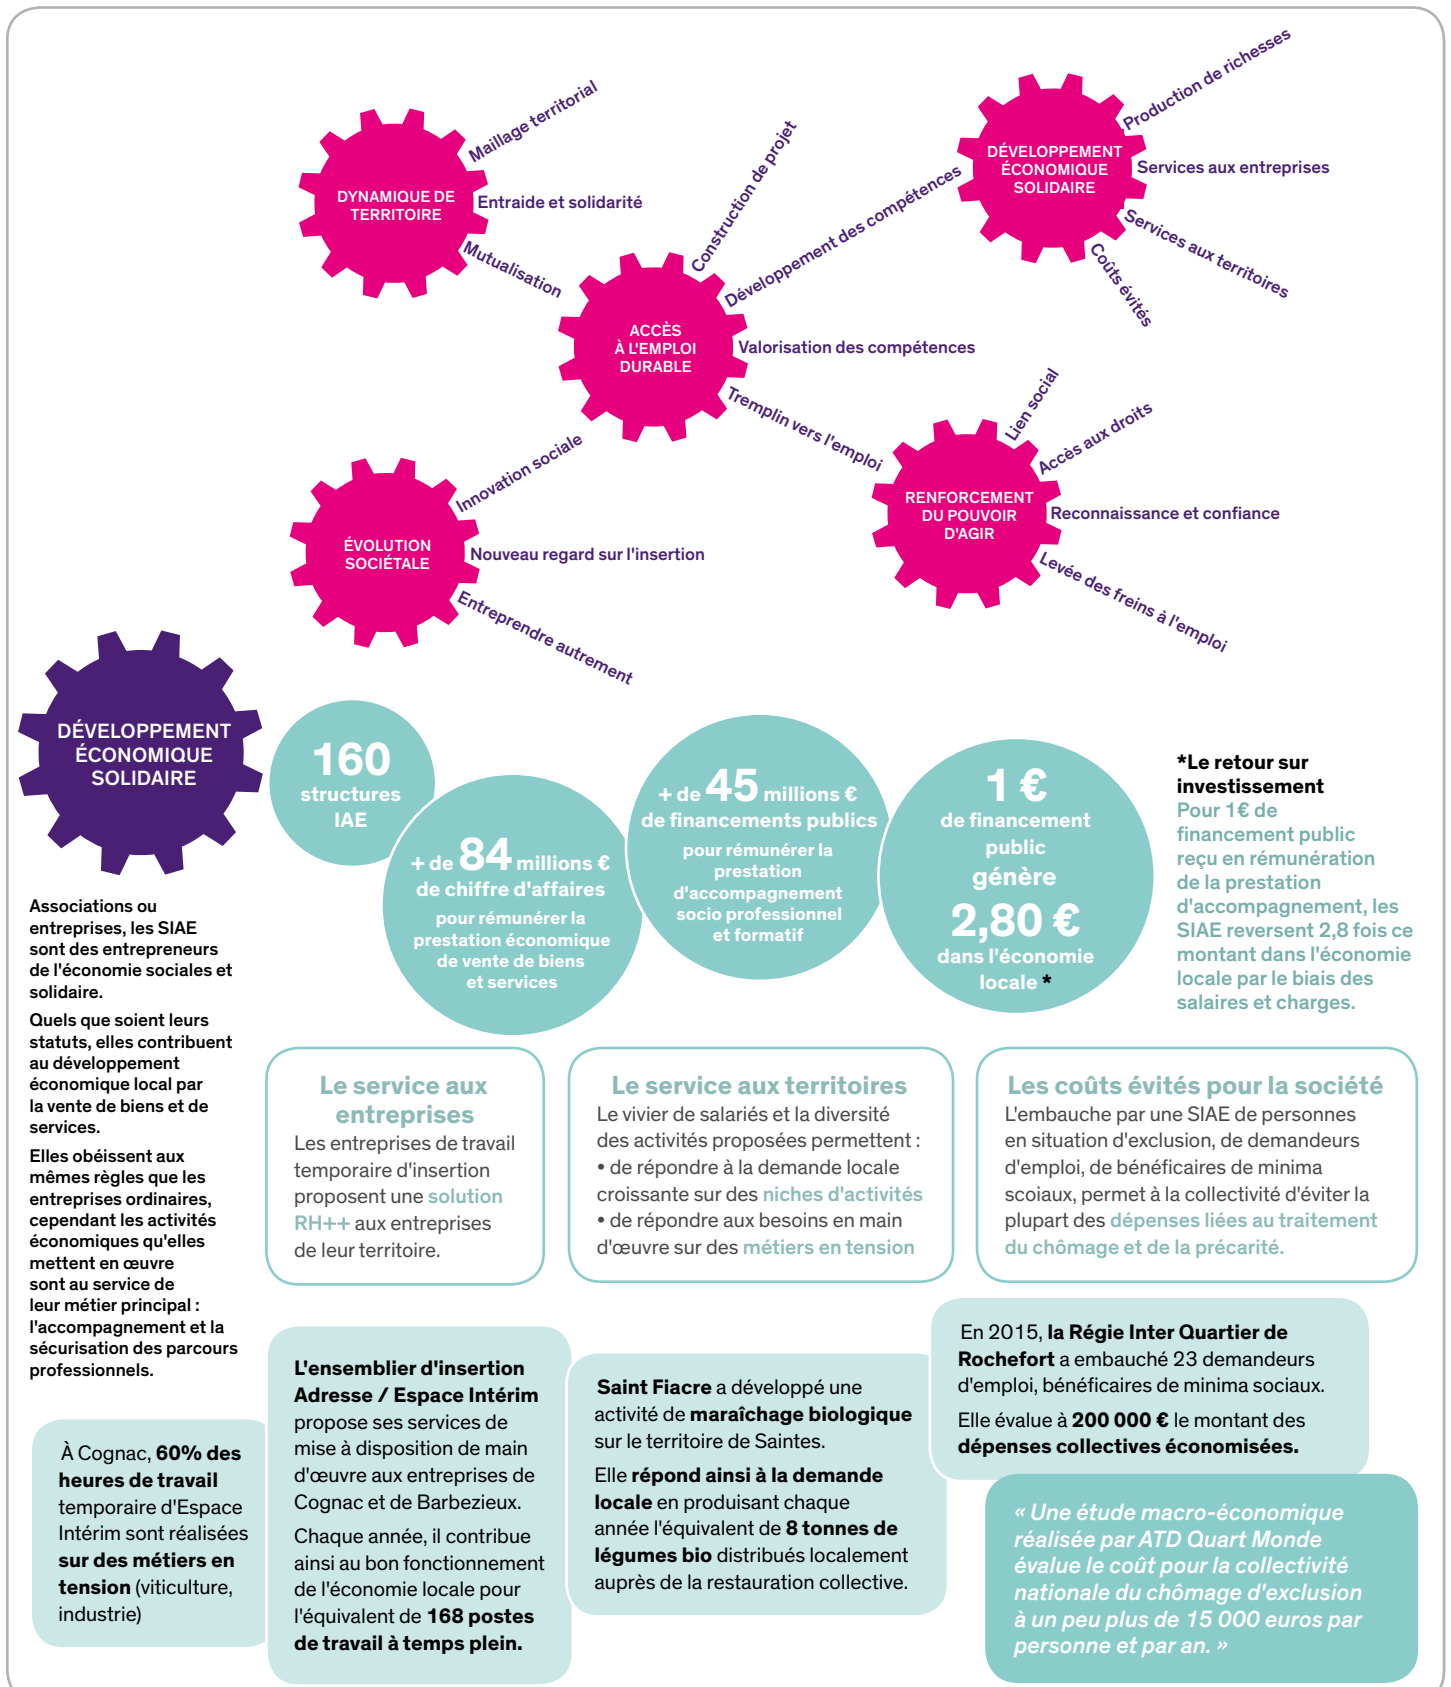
DYNAMIQUE DE TERRITOIRE

Maillage territorial

Entraide et solidarité

Mutualisation

ACCÈS À L'EMPLOI DURABLE

Construction de projet

Développement des compétences

Valorisation des compétences

Tremplin vers l'emploi

DÉVELOPPEMENT ÉCONOMIQUE SOLIDAIRE

Production de richesses

Services aux entreprises

Services aux territoires

Coûts évités

RENFORCEMENT DU POUVOIR D'AGIR

Lien social

Accès aux droits

Reconnaissance et confiance

Levée des freins à l'emploi

ÉVOLUTION SOCIÉTALE

Innovation sociale

Nouveau regard sur l'insertion

Entreprendre autrement

DÉVELOPPEMENT ÉCONOMIQUE SOLIDAIRE

160 structures IAE

+ de 84 millions € de chiffre d'affaires pour rémunérer la prestation économique de vente de biens et services

+ de 45 millions € de financements publics pour rémunérer la prestation d'accompagnement socio professionnel et formatif

1 € de financement public génère 2,80 € dans l'économie locale *

*Le retour sur investissement
Pour 1€ de financement public reçu en rémunération de la prestation d'accompagnement, les SIAE reversent 2,8 fois ce montant dans l'économie locale par le biais des salaires et charges.

Associations ou entreprises, les SIAE sont des entrepreneurs de l'économie sociales et solidaire.

Quels que soient leurs statuts, elles contribuent au développement économique local par la vente de biens et de services.

Elles obéissent aux mêmes règles que les entreprises ordinaires, cependant les activités économiques qu'elles mettent en œuvre sont au service de leur métier principal : l'accompagnement et la sécurisation des parcours professionnels.

Le service aux entreprises
Les entreprises de travail temporaire d'insertion proposent une solution RH++ aux entreprises de leur territoire.

Le service aux territoires
Le vivier de salariés et la diversité des activités proposées permettent :
• de répondre à la demande locale croissante sur des niches d'activités
• de répondre aux besoins en main d'œuvre sur des métiers en tension

Les coûts évités pour la société
L'embauche par une SIAE de personnes en situation d'exclusion, de demandeurs d'emploi, de bénéficaires de minima scoiaux, permet à la collectivité d'éviter la plupart des dépenses liées au traitement du chômage et de la précarité.

À Cognac, 60% des heures de travail temporaire d'Espace Intérim sont réalisées sur des métiers en tension (viticulture, industrie)

L'ensemblier d'insertion Adresse / Espace Intérim propose ses services de mise à disposition de main d'œuvre aux entreprises de Cognac et de Barbezieux.

Chaque année, il contribue ainsi au bon fonctionnement de l'économie locale pour l'équivalent de 168 postes de travail à temps plein.

Saint Fiacre a développé une activité de maraîchage biologique sur le territoire de Saintes.

Elle répond ainsi à la demande locale en produisant chaque année l'équivalent de 8 tonnes de légumes bio distribués localement auprès de la restauration collective.

En 2015, la Régie Inter Quartier de Rochefort a embauché 23 demandeurs d'emploi, bénéficaires de minima sociaux.

Elle évalue à 200 000 € le montant des dépenses collectives économisées.

« Une étude macro-économique réalisée par ATD Quart Monde évalue le coût pour la collectivité nationale du chômage d'exclusion à un peu plus de 15 000 euros par personne et par an. »